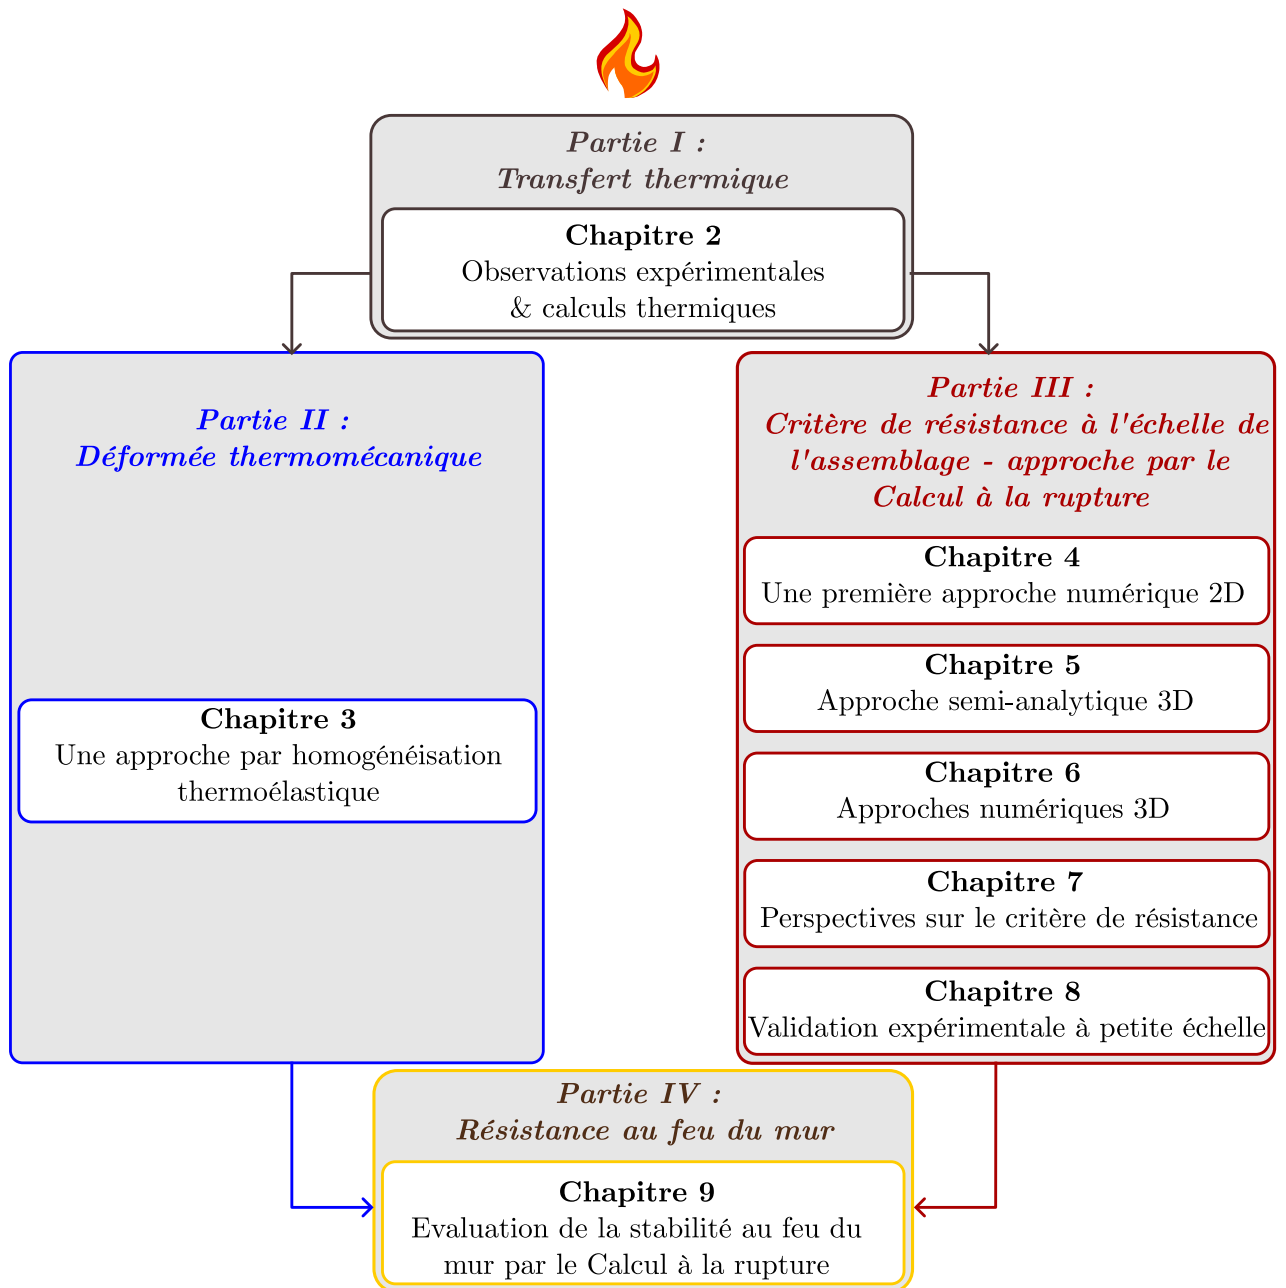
Partie I :
Transfert thermique

Chapitre 2
Observations expérimentales
& calculs thermiques

Partie II :
Déformée thermomécanique

Chapitre 3
Une approche par homogénéisation thermoélastique

Partie III :
Critère de résistance à l'échelle de l'assemblage - approche par le Calcul à la rupture

Chapitre 4
Une première approche numérique 2D

Chapitre 5
Approche semi-analytique 3D

Chapitre 6
Approches numériques 3D

Chapitre 7
Perspectives sur le critère de résistance

Chapitre 8
Validation expérimentale à petite échelle

Partie IV :
Résistance au feu du mur

Chapitre 9
Evaluation de la stabilité au feu du mur par le Calcul à la rupture